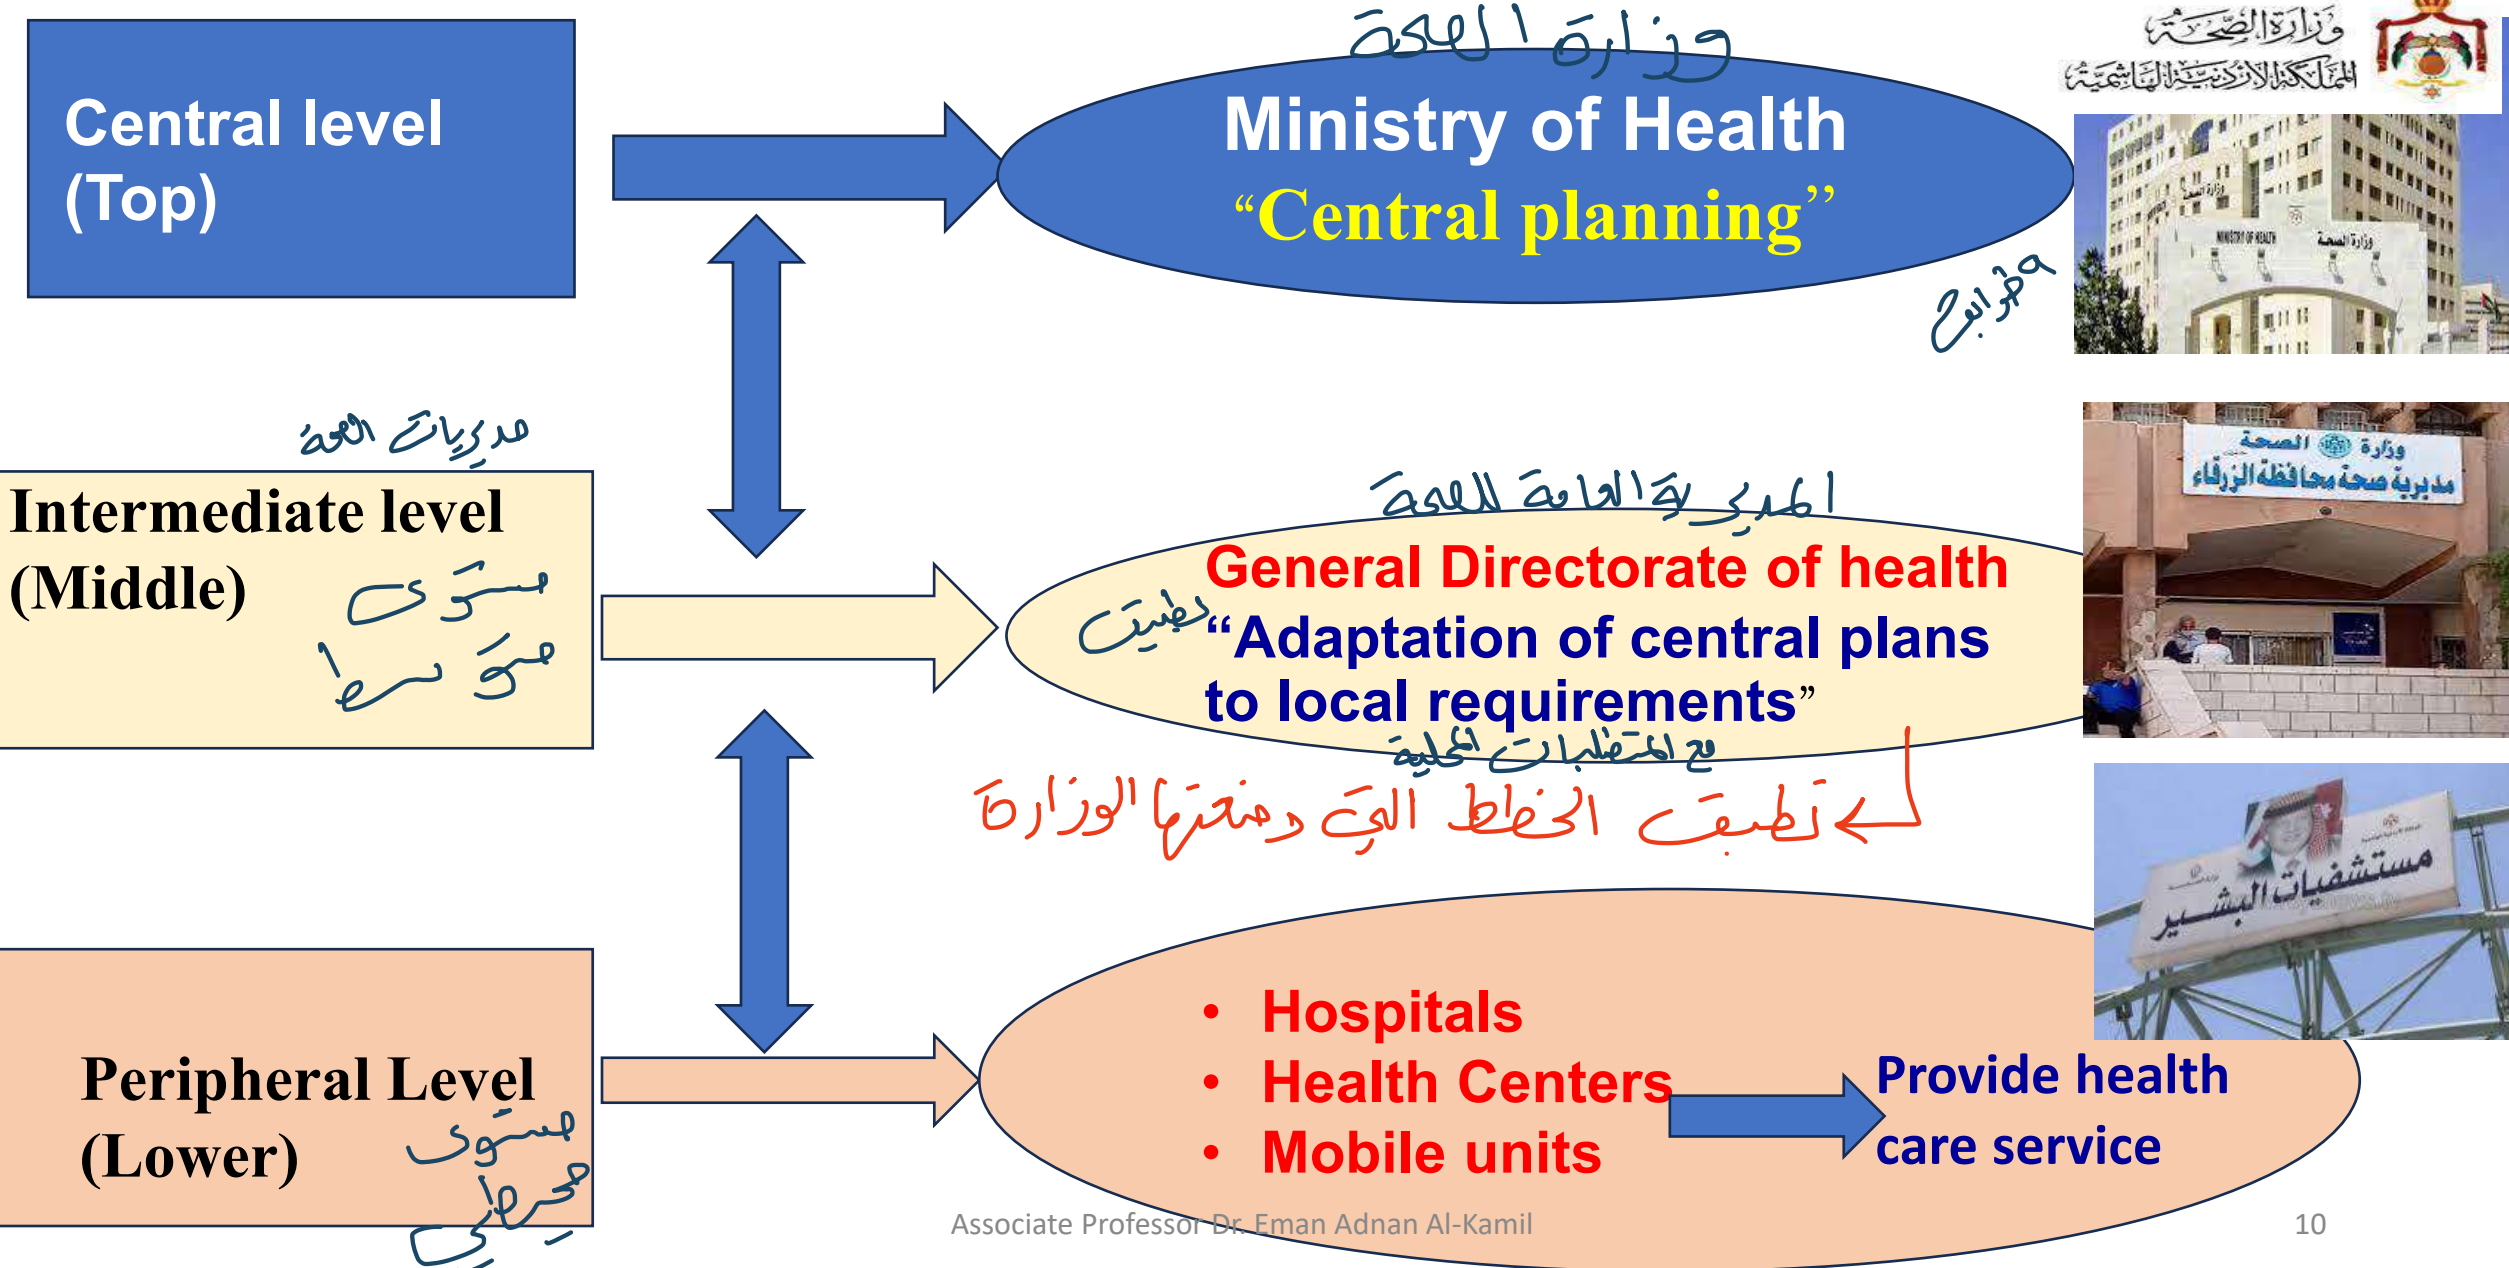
Central level
(Top)

وزارة الصحة

Ministry of Health
"Central planning"

وزارة الصحة
المملكة الأردنية الهاشمية

مخرجات

مديريات الصحة

Intermediate level
(Middle)

مستوى متوسط

المديرية العامة للصحة

General Directorate of health

تطبيق

"Adaptation of central plans to local requirements"

مع المتطلبات المحلية

تطبيق الخطط التي مخرجها الوزارة

وزارة الصحة
مديرية صحة محافظة الزرقاء

مستشفيات البشير

Peripheral Level
(Lower)

مستوى محيطي

• Hospitals
• Health Centers
• Mobile units

Provide health care service

Associate Professor Dr. Eman Adnan Al-Kamil

10